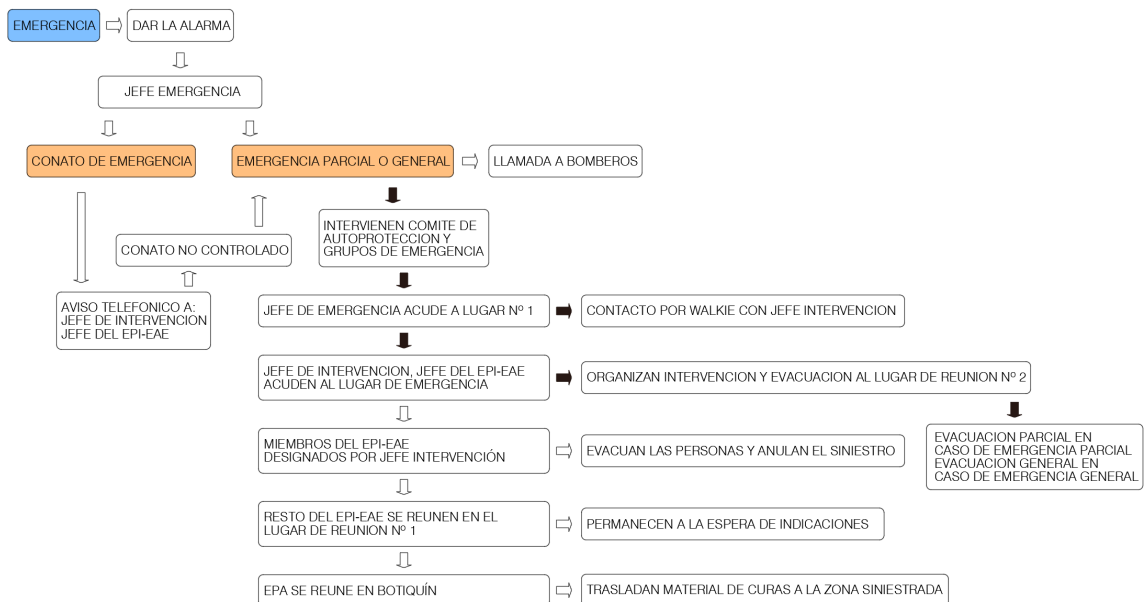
EMERGENCIA

DAR LA ALARMA

JEFE EMERGENCIA

CONATO DE EMERGENCIA

EMERGENCIA PARCIAL O GENERAL

LLAMADA A BOMBEROS

CONATO NO CONTROLADO

INTERVIENEN COMITE DE AUTOPROTECCION Y GRUPOS DE EMERGENCIA

AVISO TELEFONICO A: JEFE DE INTERVENCION JEFE DEL EPI-EAE

JEFE DE EMERGENCIA ACUDE A LUGAR Nº 1

CONTACTO POR WALKIE CON JEFE INTERVENCION

JEFE DE INTERVENCION, JEFE DEL EPI-EAE ACUDEN AL LUGAR DE EMERGENCIA

ORGANIZAN INTERVENCION Y EVACUACION AL LUGAR DE REUNION Nº 2

EVACUACION PARCIAL EN CASO DE EMERGENCIA PARCIAL EVACUACION GENERAL EN CASO DE EMERGENCIA GENERAL

MIEMBROS DEL EPI-EAE DESIGNADOS POR JEFE INTERVENCIÓN

EVACUAN LAS PERSONAS Y ANULAN EL SINIESTRO

RESTO DEL EPI-EAE SE REUNEN EN EL LUGAR DE REUNION Nº 1

PERMANECEN A LA ESPERA DE INDICACIONES

EPA SE REUNE EN BOTIQUÍN

TRASLADAN MATERIAL DE CURAS A LA ZONA SINIESTRADA